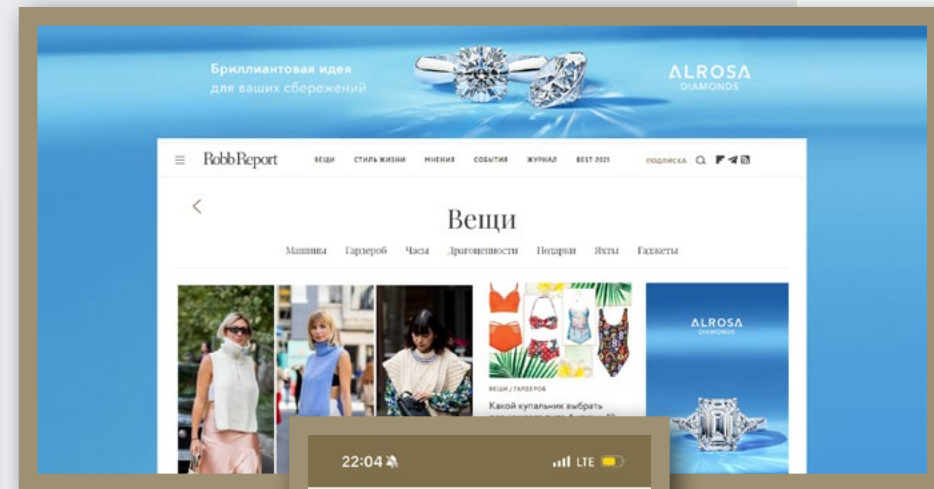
Бриллиантовая идея для ваших сбережений

ALROSA
DIAMONDS

RobbReport ВЕЩИ СТИЛЬ ЖИЗНИ МНЕНИЯ СОБЫТИЯ ЖУРНАЛ BEST-2021 ПОДПИСКА

<

Вещи

Машины Гардероб Часы Драгоценности Подарки Яхты Гаджеты

ВЕЩИ / ГАРДЕРОБ

Какой купальник выбрать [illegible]

ALROSA
DIAMONDS

22:04

LTE